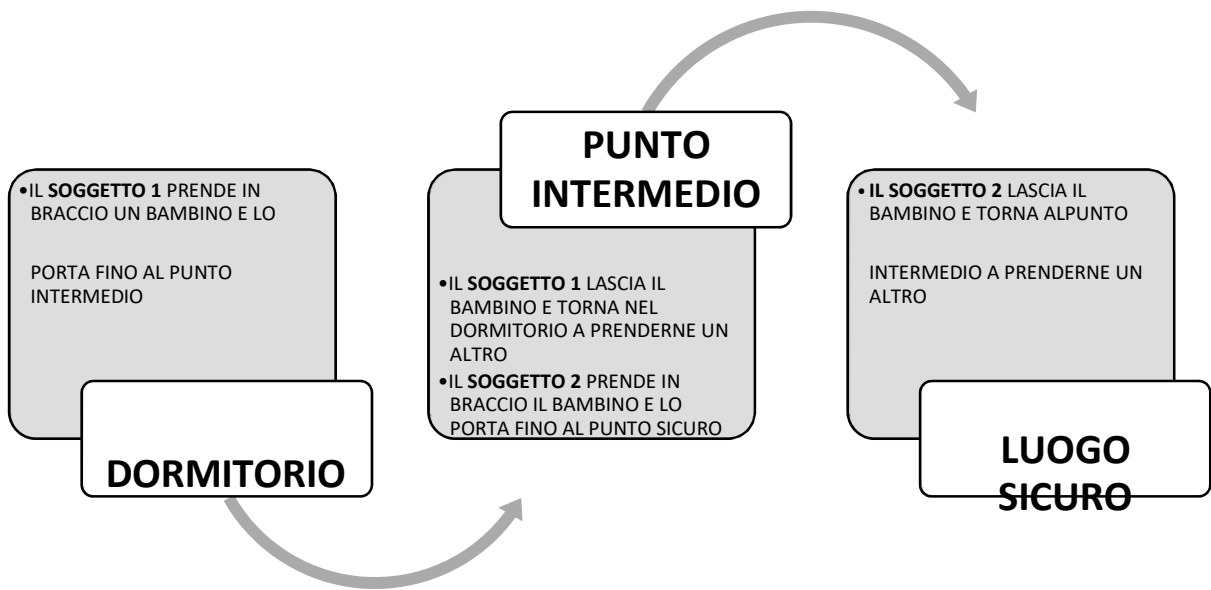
•IL SOGGETTO 1 PRENDE IN BRACCIO UN BAMBINO E LO

PORTA FINO AL PUNTO INTERMEDIO

DORMITORIO

PUNTO INTERMEDIO

•IL SOGGETTO 1 LASCIA IL BAMBINO E TORNA NEL DORMITORIO A PRENDERNE UN ALTRO

•IL SOGGETTO 2 PRENDE IN BRACCIO IL BAMBINO E LO PORTA FINO AL PUNTO SICURO

•IL SOGGETTO 2 LASCIA IL BAMBINO E TORNA ALPUNTO

INTERMEDIO A PRENDERNE UN ALTRO

LUOGO SICURO